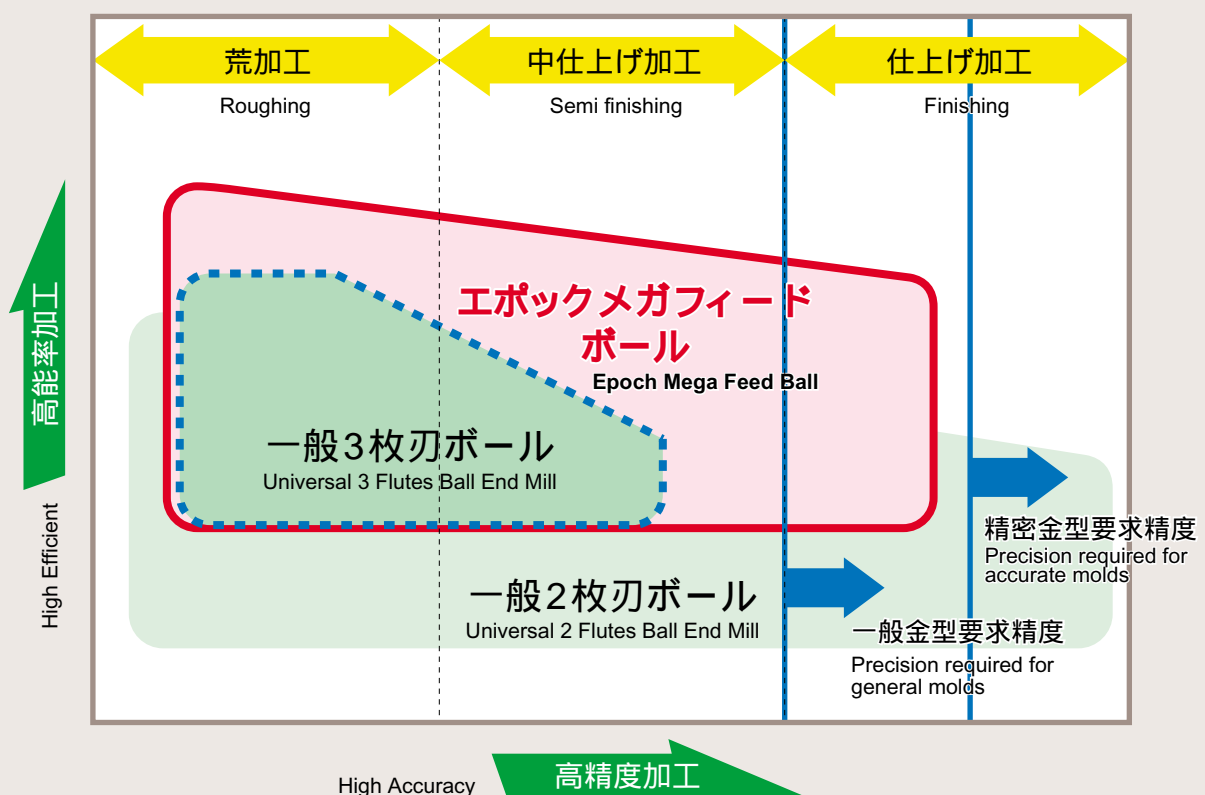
荒加工
Roughing

中仕上げ加工
Semi finishing

仕上げ加工
Finishing

高能率加工

High Efficient

エポックメガフィードボール
Epoch Mega Feed Ball

一般3枚刃ボール
Universal 3 Flutes Ball End Mill

精密金型要求精度
Precision required for accurate molds

一般2枚刃ボール
Universal 2 Flutes Ball End Mill

一般金型要求精度
Precision required for general molds

High Accuracy

高精度加工